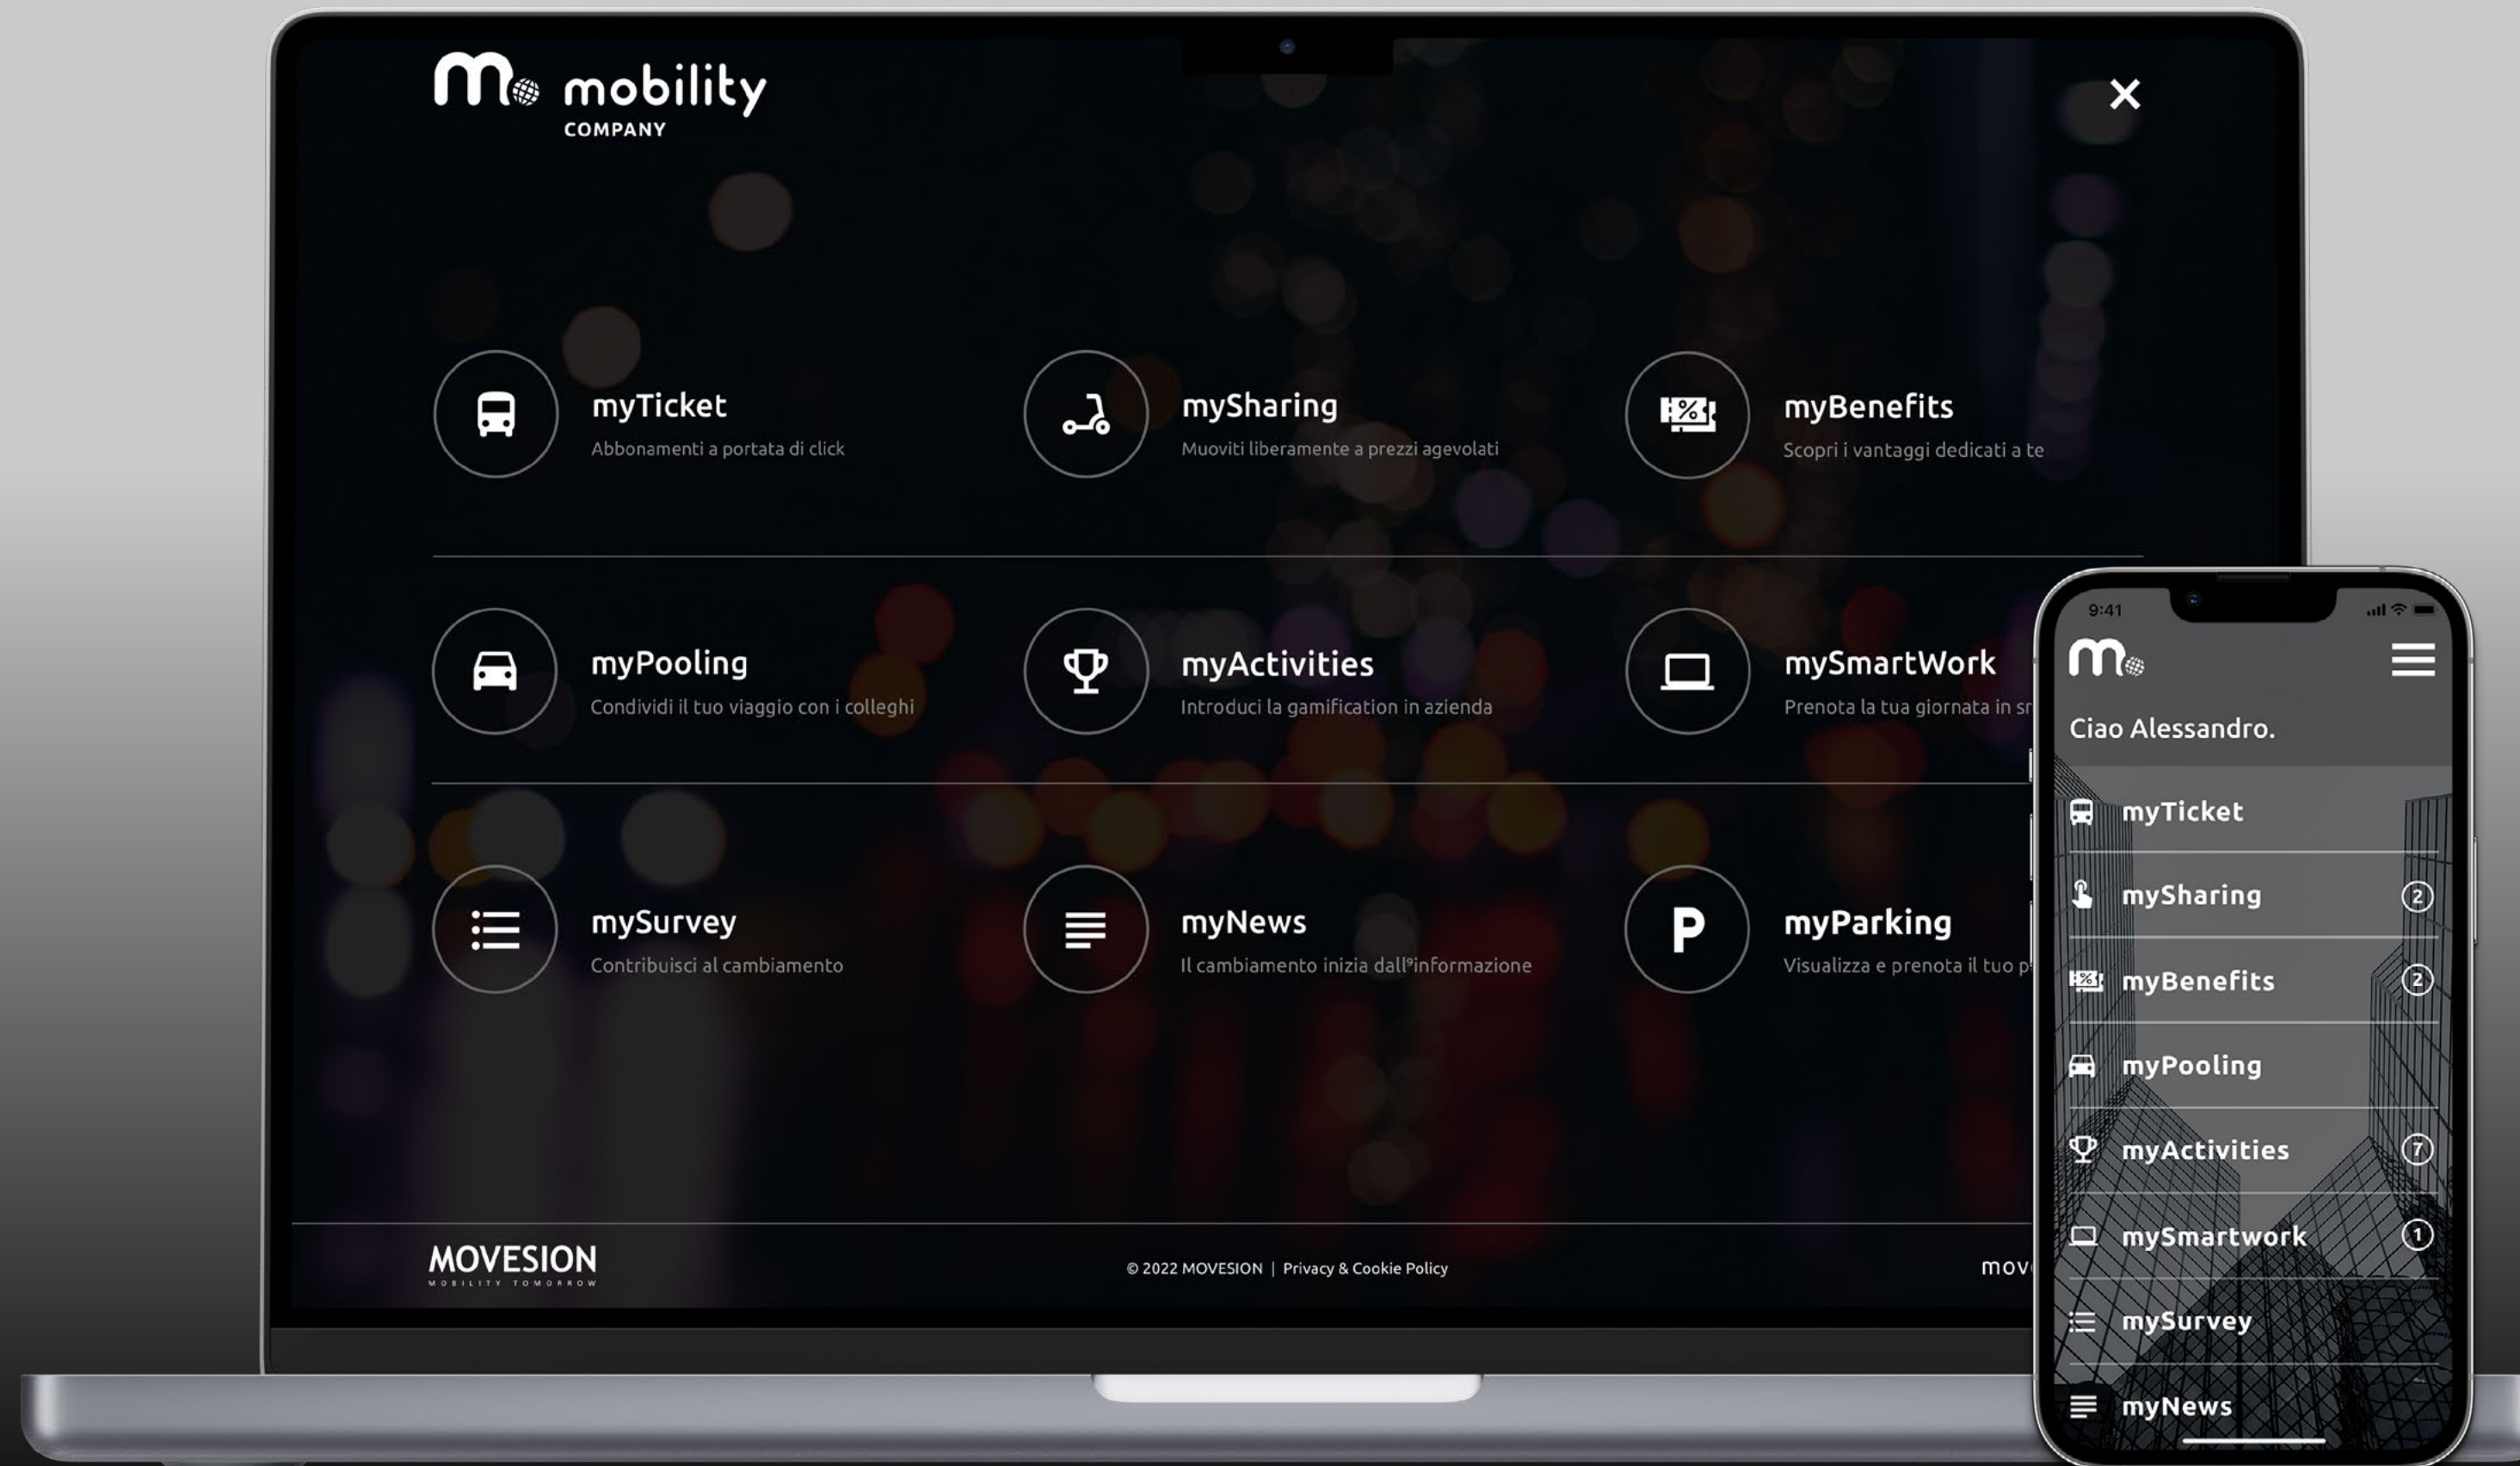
mobility
COMPANY

×

myTicket
Abbonamenti a portata di click

mySharing
Muoviti liberamente a prezzi agevolati

myBenefits
Scopri i vantaggi dedicati a te

myPooling
Condividi il tuo viaggio con i colleghi

myActivities
Introduci la gamification in azienda

mySmartWork
Prenota la tua giornata in sm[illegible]

mySurvey
Contribuisci al cambiamento

myNews
Il cambiamento inizia dall'informazione

P

myParking
Visualizza e prenota il tuo p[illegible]

MOVESION
MOBILITY TOMORROW

© 2022 MOVESION | Privacy & Cookie Policy

mov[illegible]

9:41

Ciao Alessandro.

myTicket

mySharing 2

myBenefits 2

myPooling

myActivities 7

mySmartwork 1

mySurvey

myNews